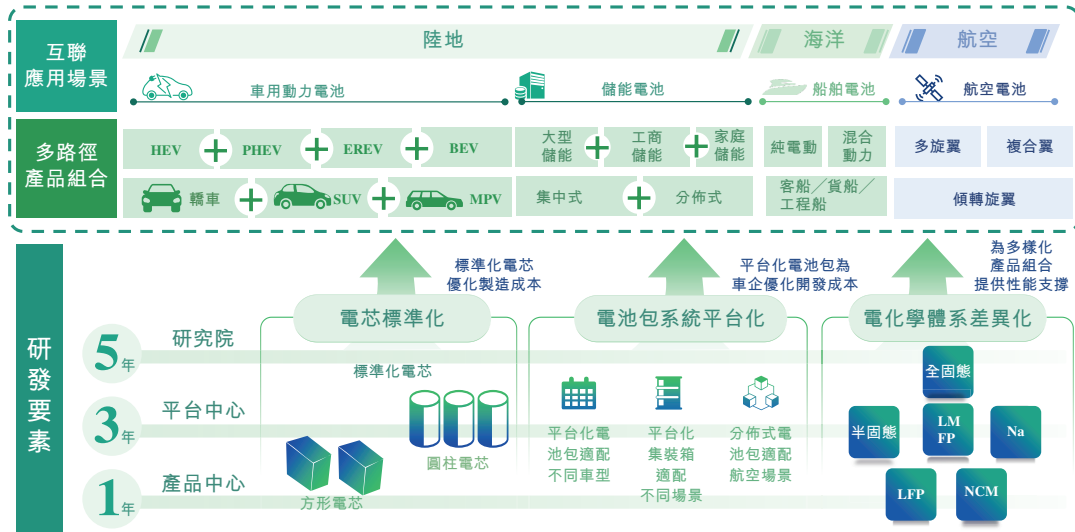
互聯應用場景

陸地

海洋

航空

車用動力電池

儲能電池

船舶電池

航空電池

多路徑產品組合

HEV + PHEV + EREV + BEV

轎車 + SUV + MPV

大型儲能 + 工商儲能 + 家庭儲能

集中式 + 分佈式

純電動

混合動力

客船／貨船／工程船

多旋翼

複合翼

傾轉旋翼

標準化電芯優化製造成本

平台化電池包為車企優化開發成本

為多樣化產品組合提供性能支撐

研發要素

5年 研究院

3年 平台中心

1年 產品中心

電芯標準化

標準化電芯

方形電芯

圓柱電芯

電池包系統平台化

平台化電池包適配不同車型

平台化集裝箱適配不同場景

分佈式電池包適配航空場景

電化學體系差異化

全固態

半固態

LMFP

Na

LFP

NCM